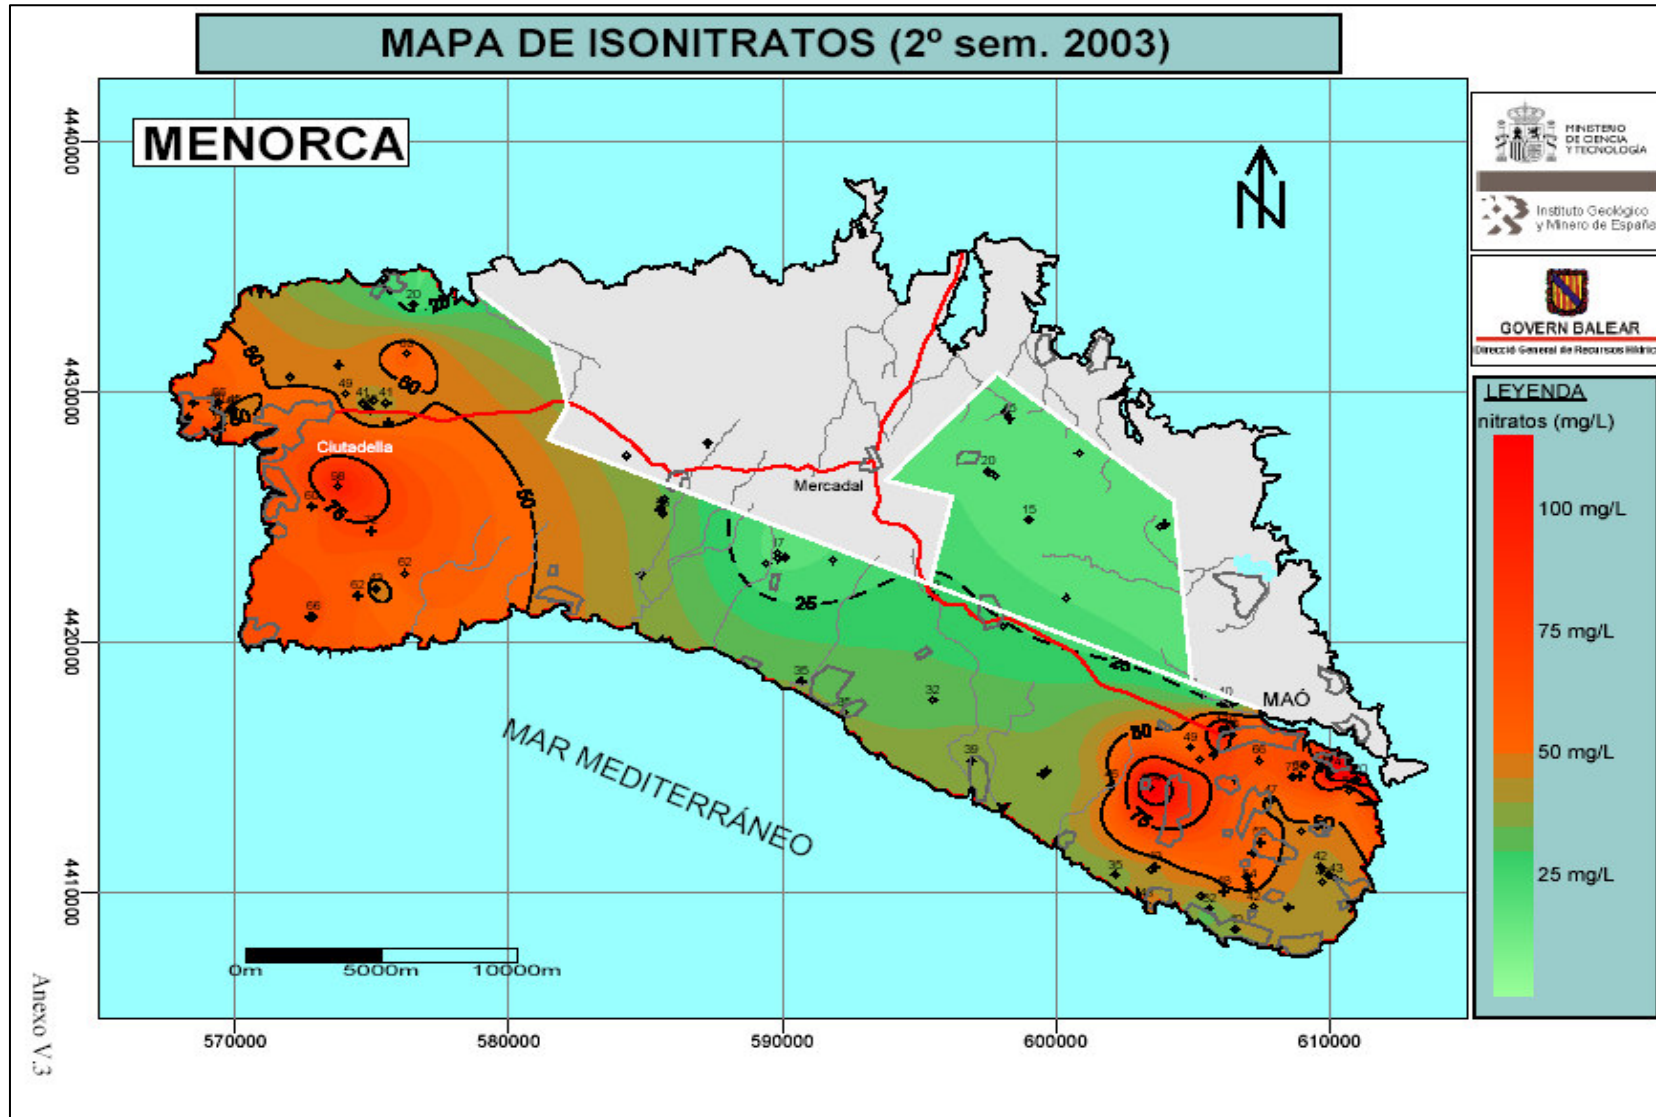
MAPA DE ISONITRATOS (2º sem. 2003)

MENORCA

4440000
4430000
4420000
4410000

MINISTERIO DE CIENCIA Y TECNOLOGÍA

Instituto Geológico y Minero de España

GOVERN BALEAR

Direcció General de Recursos Hídrics

LEYENDA

nitratos (mg/L)

100 mg/L
75 mg/L
50 mg/L
25 mg/L

Ciutadella

Mercadal

MAÓ

MAR MEDITERRÁNEO

20
60
49
41
41
50
58
75
50
62
62
66
25
37
35
32
20
15
39
50
49
75
42
43
35
25

0m 5000m 10000m

570000
580000
590000
600000
610000

Anexo V.3